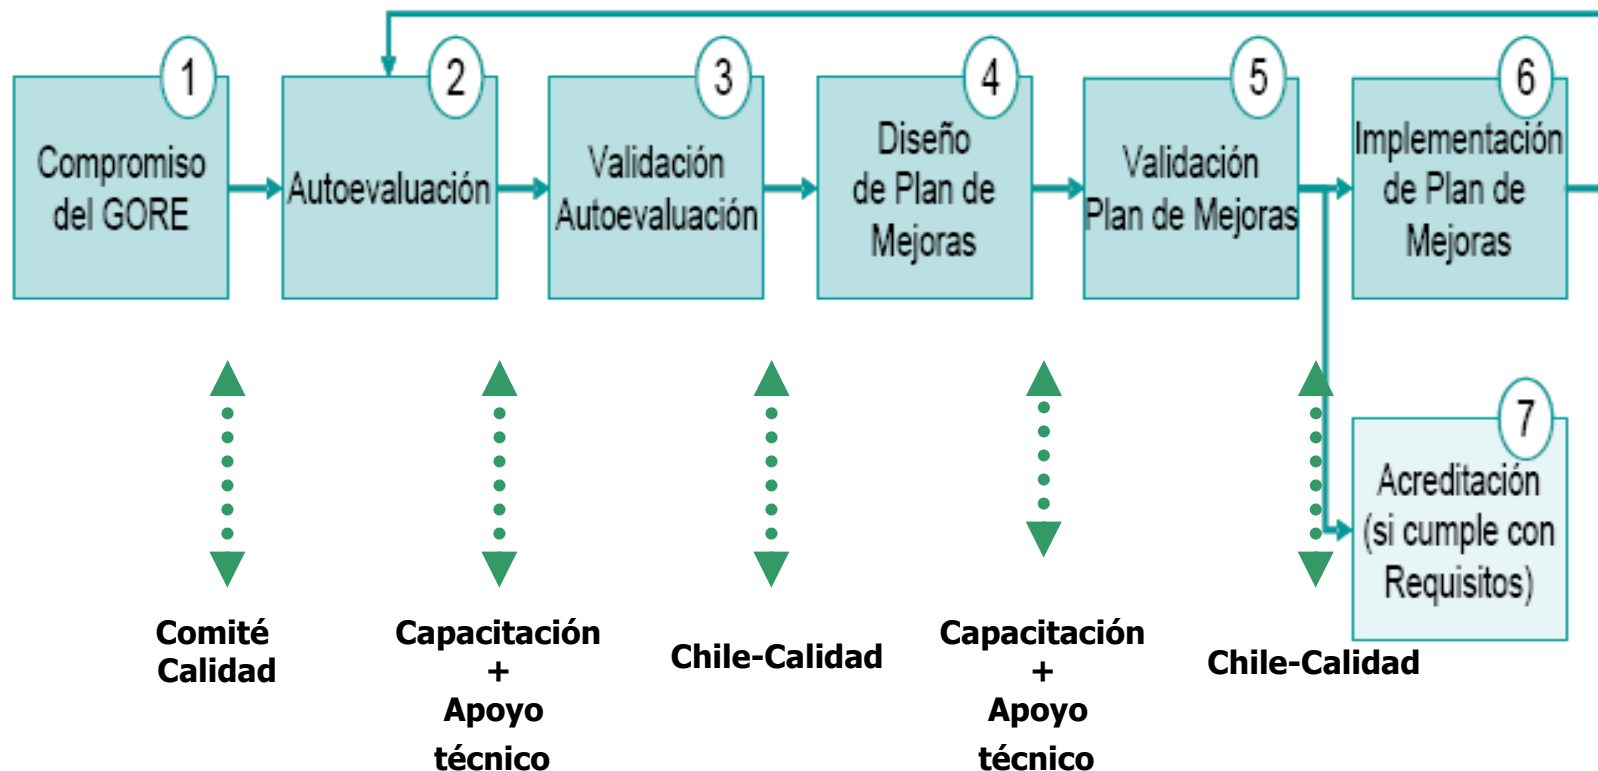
1
Compromiso del GORE

2
Autoevaluación

3
Validación Autoevaluación

4
Diseño de Plan de Mejoras

5
Validación Plan de Mejoras

6
Implementación de Plan de Mejoras

7
Acreditación (si cumple con Requisitos)

Comité Calidad

Capacitación + Apoyo técnico

Chile-Calidad

Capacitación + Apoyo técnico

Chile-Calidad